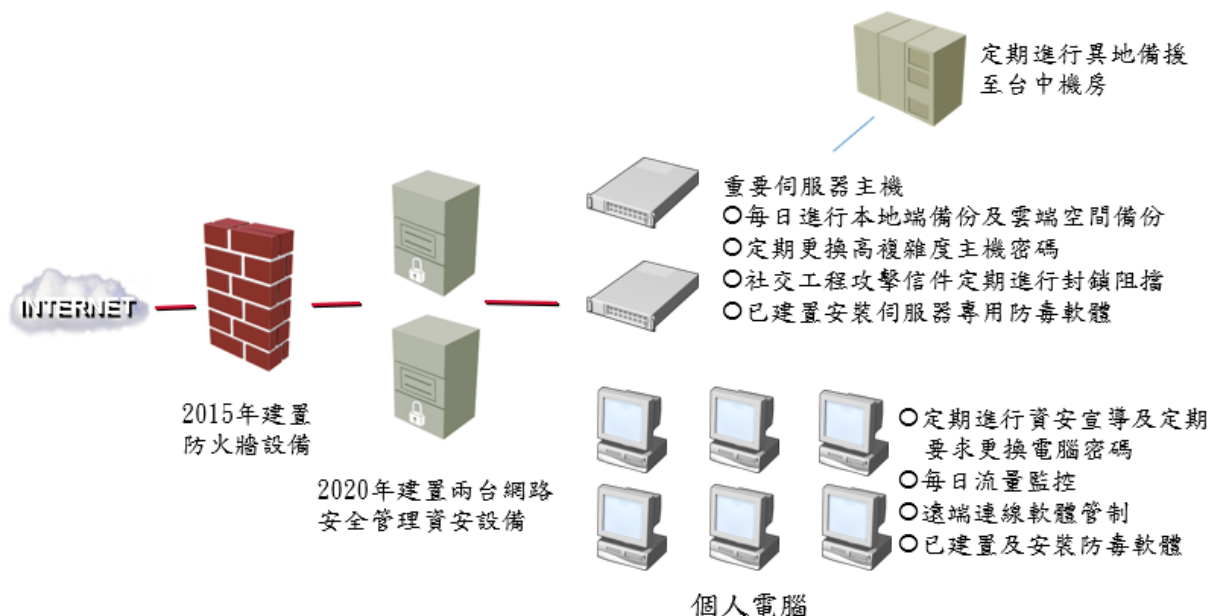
定期進行異地備援
至台中機房

重要伺服器主機
○每日進行本地端備份及雲端空間備份
○定期更換高複雜度主機密碼
○社交工程攻擊信件定期進行封鎖阻擋
○已建置安裝伺服器專用防毒軟體

INTERNET

2015年建置
防火牆設備

2020年建置兩台網路
安全管理資安設備

○定期進行資安宣導及定期要求更換電腦密碼
○每日流量監控
○遠端連線軟體管制
○已建置及安裝防毒軟體

個人電腦